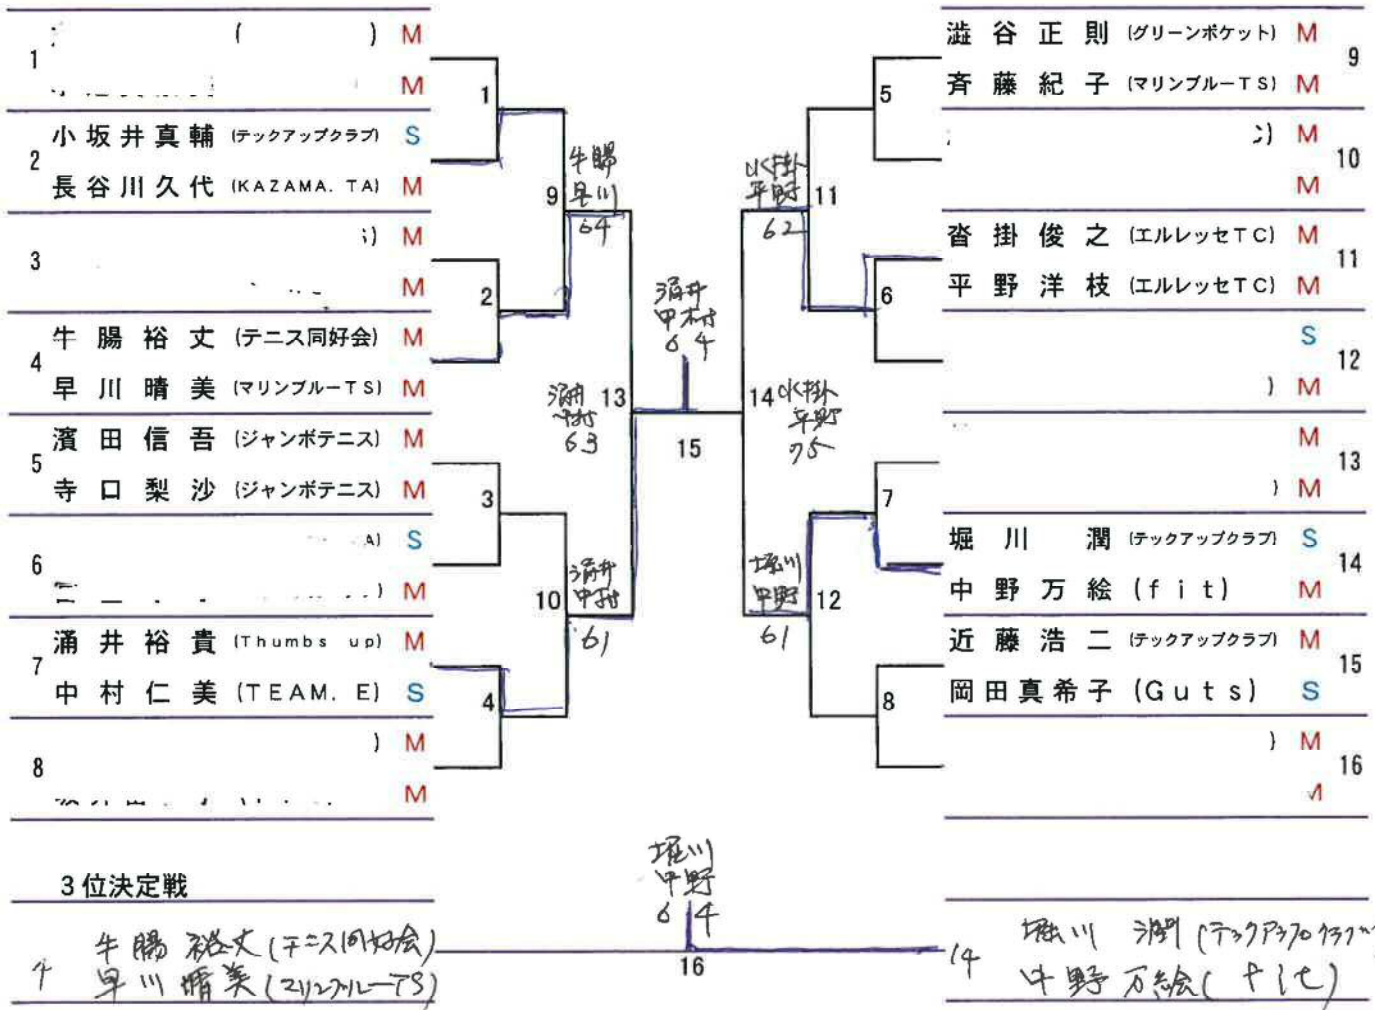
1 ( ) M
M
2 小坂井真輔 (テックアップクラブ) S
長谷川久代 (KAZAMA. TA) M
3 ) M
M
4 牛腸裕丈 (テニス同好会) M
早川晴美 (マリンブルーTS) M
5 濱田信吾 (ジャンボテニス) M
寺口梨沙 (ジャンボテニス) M
6 A) S
) M
7 涌井裕貴 (Thumbs up) M
中村仁美 (TEAM. E) S
8 ) M
M

1
2
3
4
9 牛腸 早川 64
10 涌井 中村 61
13 涌井 中村 63
15
涌井 中村 64
14 水掛 平野 75
11 水掛 平野 62
12 堀川 中野 61
5
6
7
8

9 澁谷正則 (グリーンポケット) M
斉藤紀子 (マリンブルーTS) M
10 ) M
M
11 沓掛俊之 (エルレッセTC) M
平野洋枝 (エルレッセTC) M
12 S
) M
13 M
) M
14 堀川潤 (テックアップクラブ) S
中野万絵 (fit) M
15 近藤浩二 (テックアップクラブ) M
岡田真希子 (Guts) S
16 ) M
M

3位決定戦
4 牛腸裕丈 (テニス同好会)
早川晴美 (マリンブルーTS)
堀川 中野 64
16
14 堀川 潤 (テックアップクラブ)
中野万絵 (fit)